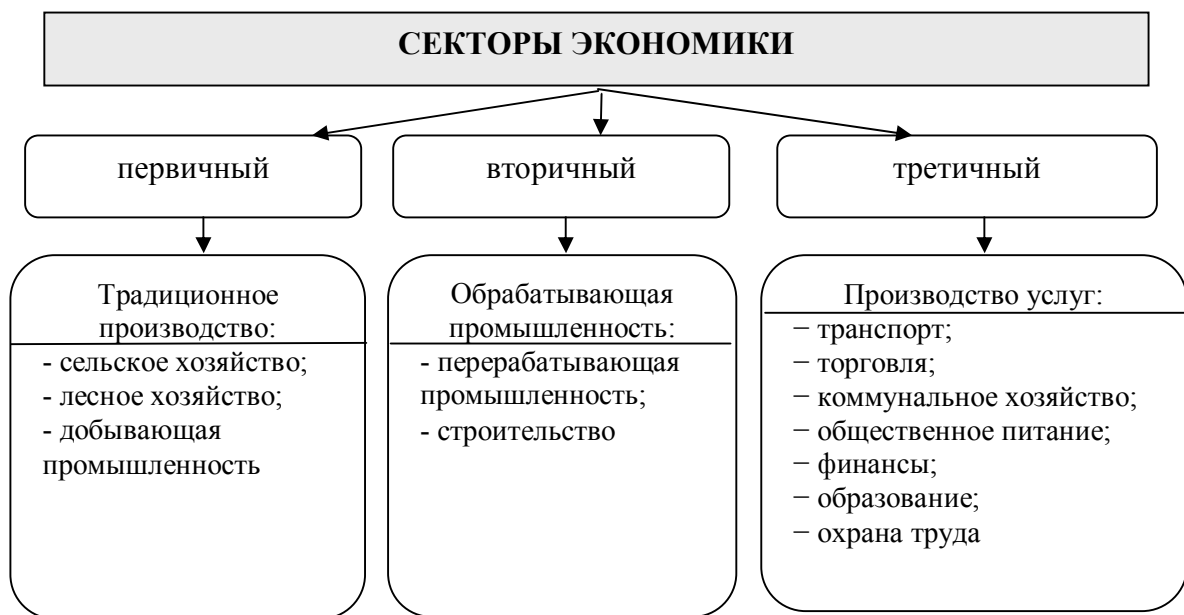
СЕКТОРЫ ЭКОНОМИКИ

первичный

вторичный

третичный

Традиционное производство:
- сельское хозяйство;
- лесное хозяйство;
- добывающая промышленность

Обрабатывающая промышленность:
- перерабатывающая промышленность;
- строительство

Производство услуг:
− транспорт;
− торговля;
− коммунальное хозяйство;
− общественное питание;
− финансы;
− образование;
− охрана труда